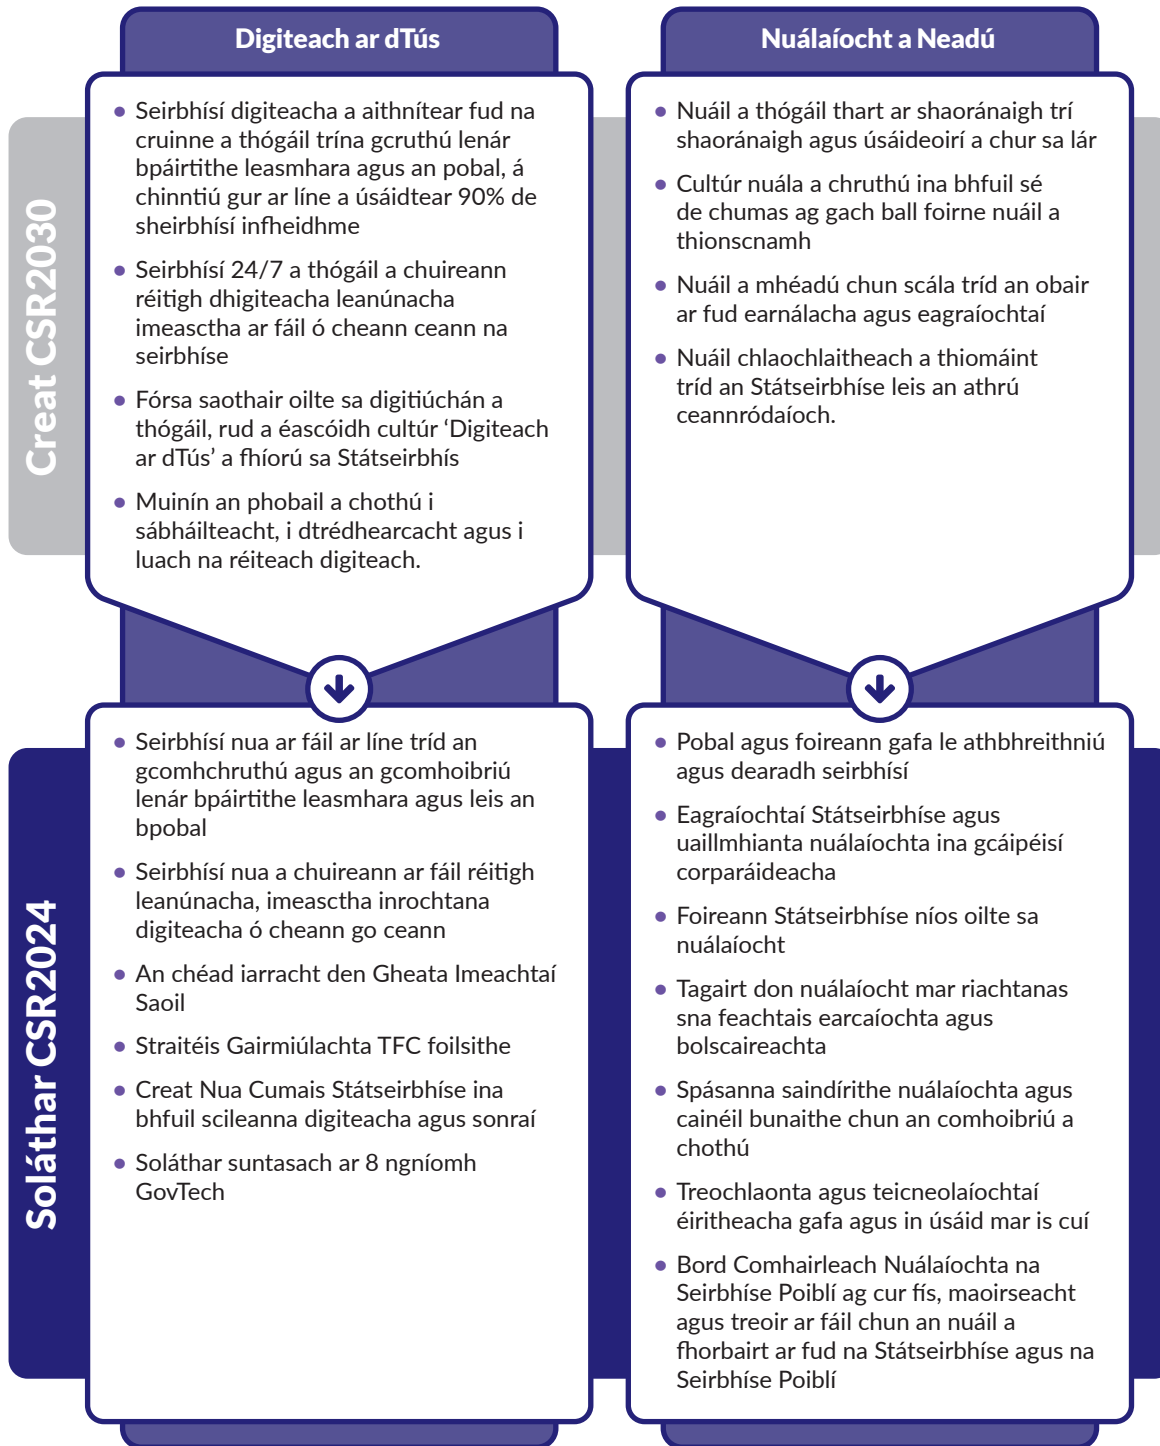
Creat CSR2030

Digiteach ar dTús

- Seirbhísí digiteacha a aithnítear fud na cruinne a thógáil trína gcruthú lenár bpáirtithe leasmhara agus an pobal, á chinntiú gur ar líne a úsáidtear 90% de sheirbhísí infheidhme
- Seirbhísí 24/7 a thógáil a chuireann réitigh dhigiteacha leanúnacha imeasctha ar fáil ó cheann ceann na seirbhíse
- Fórsa saothair oilte sa digitiúchán a thógáil, rud a éascóidh cultúr 'Digiteach ar dTús' a fhíorú sa Státseirbhís
- Muinín an phobail a chothú i sábháilteacht, i dtrédhearcacht agus i luach na réiteach digiteach.

Nuálaíocht a Neadú

- Nuáil a thógáil thart ar shaoránaigh trí shaoránaigh agus úsáideoirí a chur sa lár
- Cultúr nuála a chruthú ina bhfuil sé de chumas ag gach ball foirne nuáil a thionscnamh
- Nuáil a mhéadú chun scála tríd an obair ar fud earnálacha agus eagraíochtaí
- Nuáil chlaochlaitheach a thiomáint tríd an Státseirbhíse leis an athrú ceannródaíoch.

Soláthar CSR2024

- Seirbhísí nua ar fáil ar líne tríd an gcomhchruthú agus an gcomhoibriú lenár bpáirtithe leasmhara agus leis an bpobal
- Seirbhísí nua a chuireann ar fáil réitigh leanúnacha, imeasctha inrochtana digiteacha ó cheann go ceann
- An chéad iarracht den Gheata Imeachtaí Saoil
- Straitéis Gairmiúlachta TFC foilsithe
- Creat Nua Cumais Státseirbhíse ina bhfuil scileanna digiteacha agus sonraí
- Soláthar suntasach ar 8 ngníomh GovTech

- Pobal agus foireann gafa le athbhreithniú agus dearadh seirbhísí
- Eagraíochtaí Státseirbhíse agus uaillmhianta nuálaíochta ina gcáipéisí corparáideacha
- Foireann Státseirbhíse níos oilte sa nuálaíocht
- Tagairt don nuálaíocht mar riachtanas sna feachtais earcaíochta agus bolscaireachta
- Spásanna saindírithe nuálaíochta agus cainéil bunaithe chun an comhoibriú a chothú
- Treochlaonta agus teicneolaíochtaí éiritheacha gafa agus in úsáid mar is cuí
- Bord Comhairleach Nuálaíochta na Seirbhíse Poiblí ag cur fís, maoirseacht agus treoir ar fáil chun an nuáil a fhorbairt ar fud na Státseirbhíse agus na Seirbhíse Poiblí